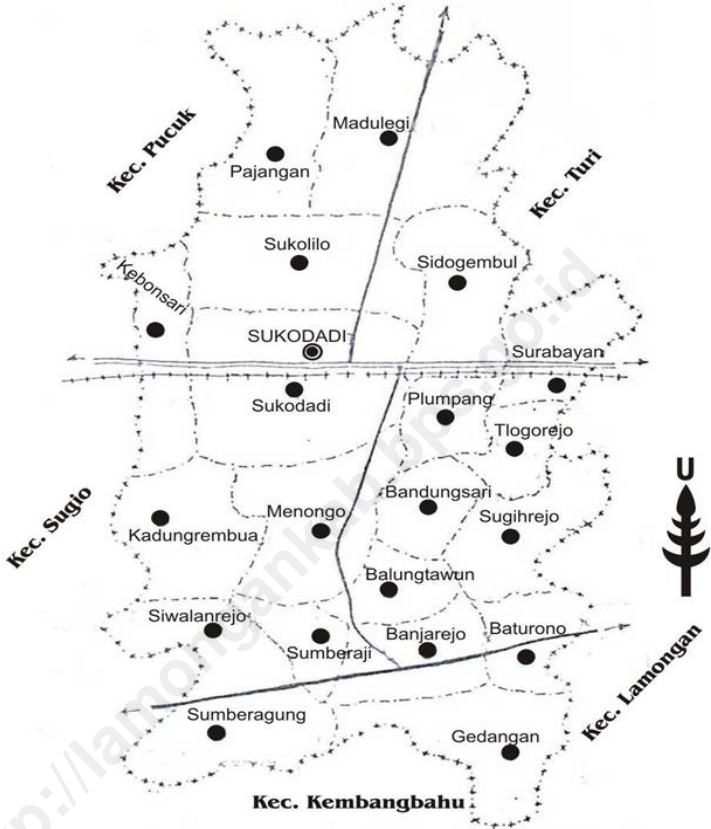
Kec. Pucuk

Madulegi

Pajangan

Kec. Turi

Sukolilo

Sidogembul

Kebonsari

SUKODADI

Surabayan

Sukodadi

Plumpang

Tlogorejo

U

Bandungsari

Menongo

Sugihrejo

Kec. Sugio

Kadungrembua

Balungtawun

Siwalanrejo

Baturono

Banjarejo

Sumberaji

Kec. Lamongan

Sumberagung

Gedangan

Kec. Kembangbahu

http://lamongankab.bps.go.id